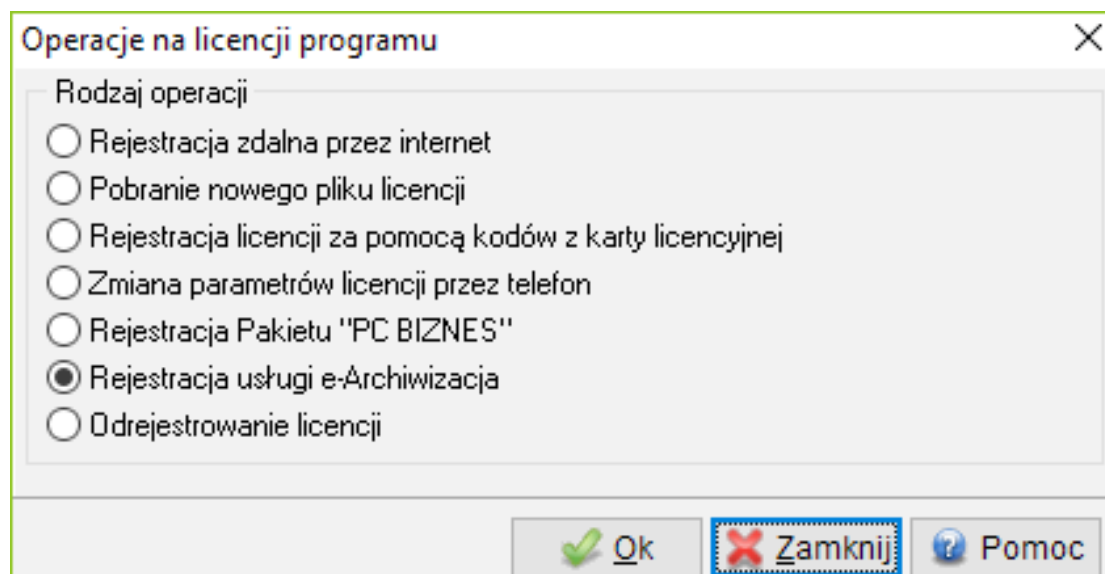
Operacje na licencji programu

Rodzaj operacji

Rejestracja zdalna przez internet

Pobranie nowego pliku licencji

Rejestracja licencji za pomocą kodów z karty licencyjnej

Zmiana parametrów licencji przez telefon

Rejestracja Pakietu "PC BIZNES"

Rejestracja usługi e-Archiwizacja

Odrejestrowanie licencji

Ok

Zamknij

Pomoc